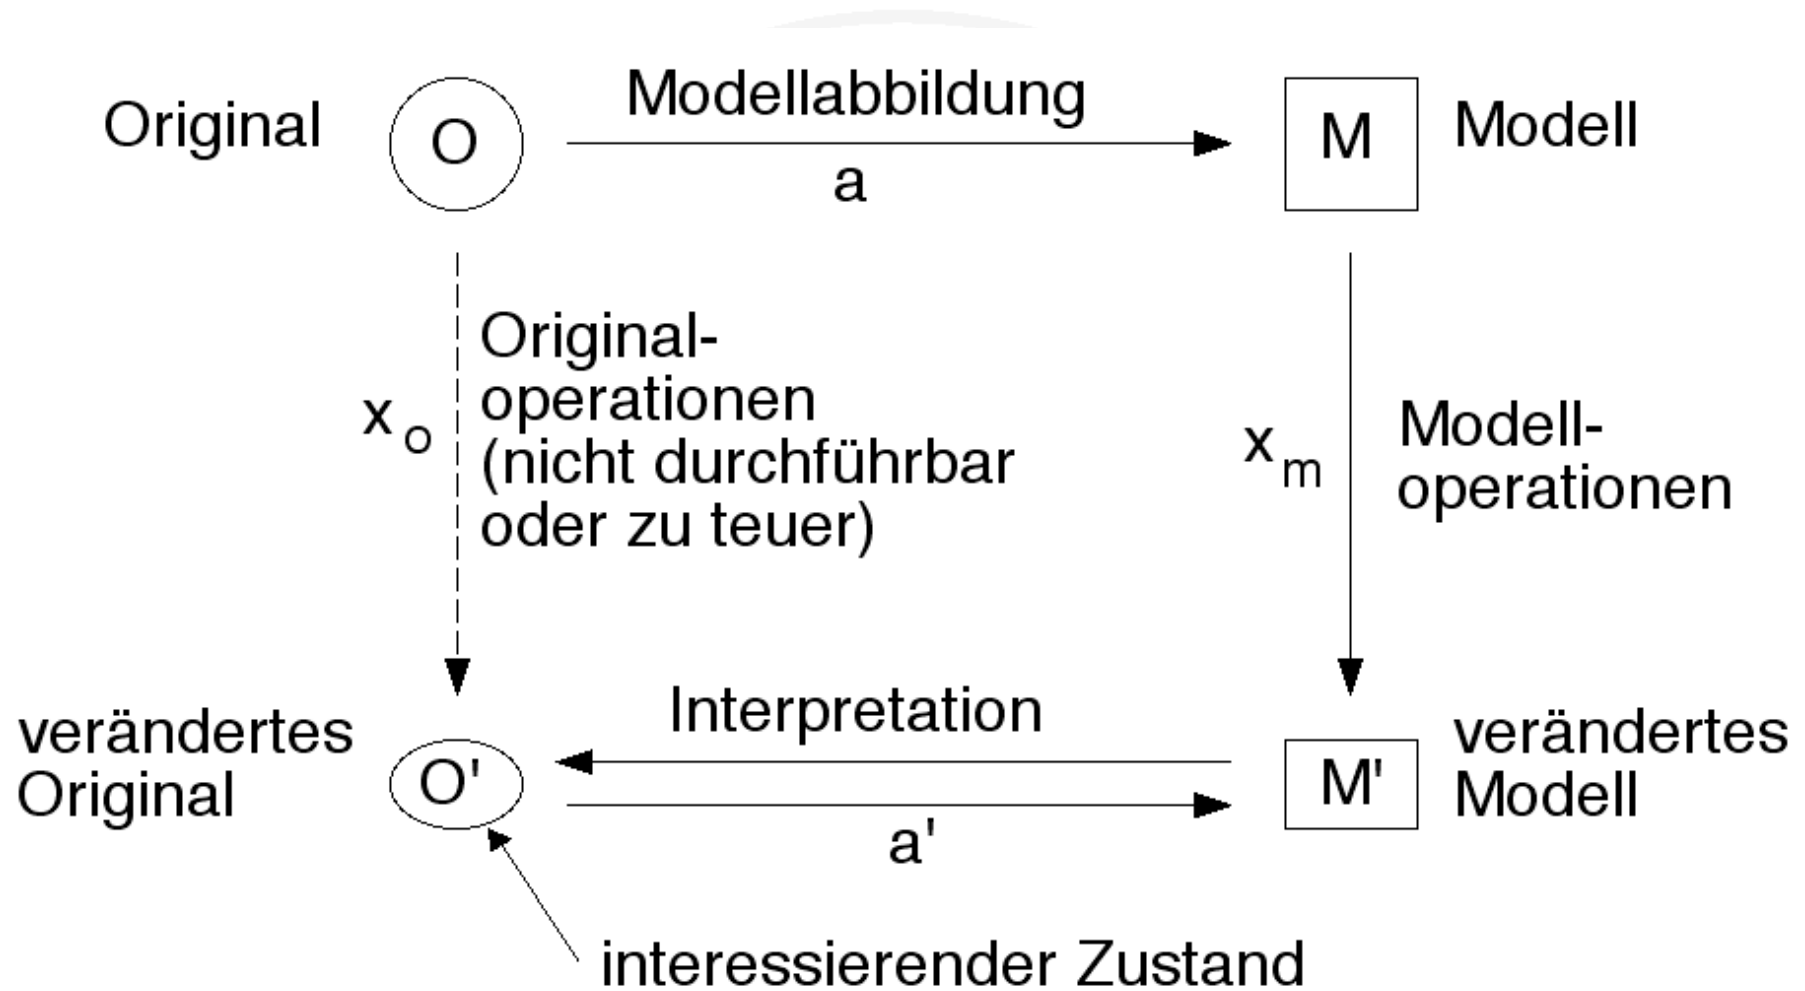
Original O Modellabbildung a M Modell

$x_o$ Original-operationen (nicht durchführbar oder zu teuer)

$x_m$ Modell-operationen

verändertes Original O' Interpretation a' M' verändertes Modell

interessierender Zustand